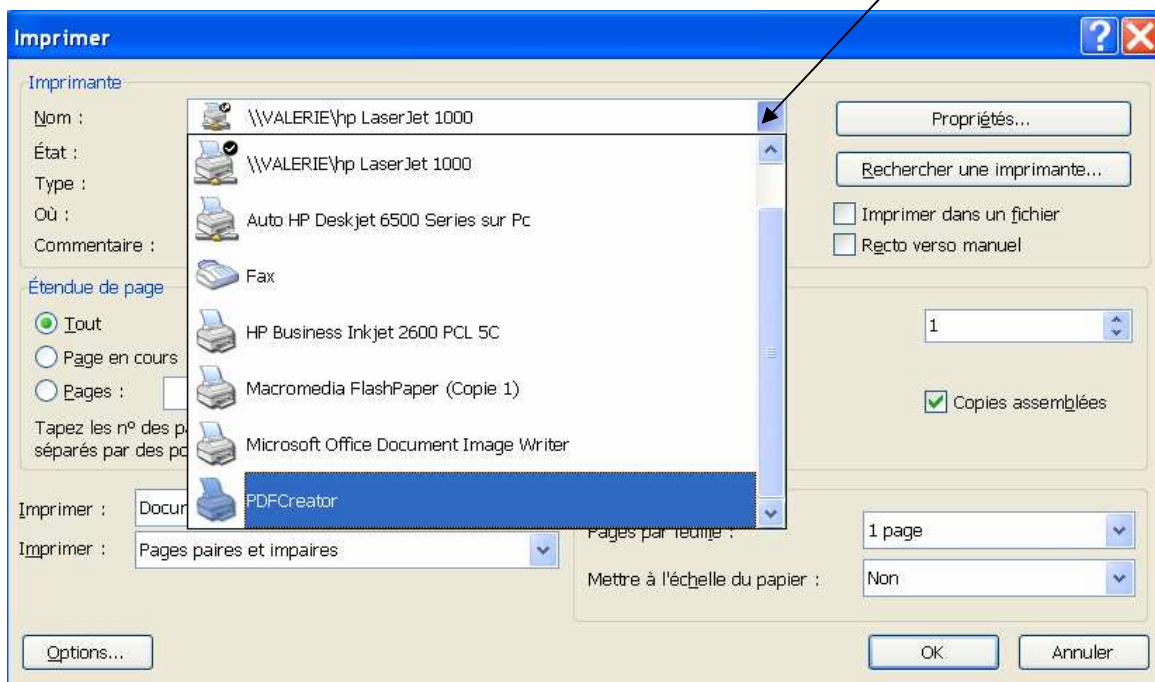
Imprimer

Imprimante

Nom :

\\VALERIE\hp LaserJet 1000

Propriétés...

État :

Type :

Où :

Commentaire :

\\VALERIE\hp LaserJet 1000

Auto HP Deskjet 6500 Series sur Pc

Fax

HP Business Inkjet 2600 PCL 5C

Macromedia FlashPaper (Copie 1)

Microsoft Office Document Image Writer

PDFCreator

Rechercher une imprimante...

Imprimer dans un fichier

Recto verso manuel

Étendue de page

Tout

Page en cours

Pages :

Tapez les nº des p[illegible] séparés par des po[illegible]

1

Copies assemblées

Imprimer : Docu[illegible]

Imprimer : Pages paires et impaires

Pages par feuille :

1 page

Mettre à l'échelle du papier :

Non

Options...

OK

Annuler